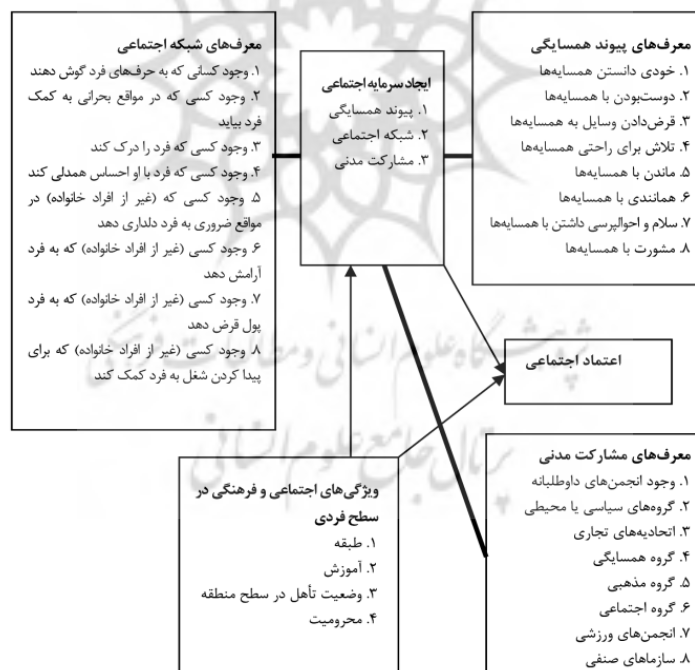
معرف‌های پیوند همسایگی
۱. خودی دانستن همسایه‌ها
۲. دوست‌بودن با همسایه‌ها
۳. قرض‌دادن وسایل به همسایه‌ها
۴. تلاش برای راحتی همسایه‌ها
۵. ماندن با همسایه‌ها
۶. همانندی با همسایه‌ها
۷. سلام و احوالپرسی داشتن با همسایه‌ها
۸. مشورت با همسایه‌ها

ایجاد سرمایه اجتماعی
۱. پیوند همسایگی
۲. شبکه اجتماعی
۳. مشارکت مدنی

معرف‌های شبکه اجتماعی
۱. وجود کسانی که به حرف‌های فرد گوش دهند
۲. وجود کسی که در مواقع بحرانی به کمک فرد بیاید
۳. وجود کسی که فرد را درک کند
۴. وجود کسی که فرد با او احساس همدلی کند
۵. وجود کسی که (غیر از افراد خانواده) در مواقع ضروری به فرد دلداری دهد
۶. وجود کسی (غیر از افراد خانواده) که به فرد آرامش دهد
۷. وجود کسی (غیر از افراد خانواده) که به فرد پول قرض دهد
۸. وجود کسی (غیر از افراد خانواده) که برای پیدا کردن شغل به فرد کمک کند

اعتماد اجتماعی

پژوهشگاه علوم انسانی و مطالعات فرهنگی
پرتال جامع علوم انسانی

معرف‌های مشارکت مدنی
۱. وجود انجمن‌های داوطلبانه
۲. گروه‌های سیاسی یا محیطی
۳. اتحادیه‌های تجاری
۴. گروه همسایگی
۵. گروه مذهبی
۶. گروه اجتماعی
۷. انجمن‌های ورزشی
۸. سازمان‌های صنفی

ویژگی‌های اجتماعی و فرهنگی در سطح فردی
۱. طبقه
۲. آموزش
۳. وضعیت تأهل در سطح منطقه
۴. محرومیت